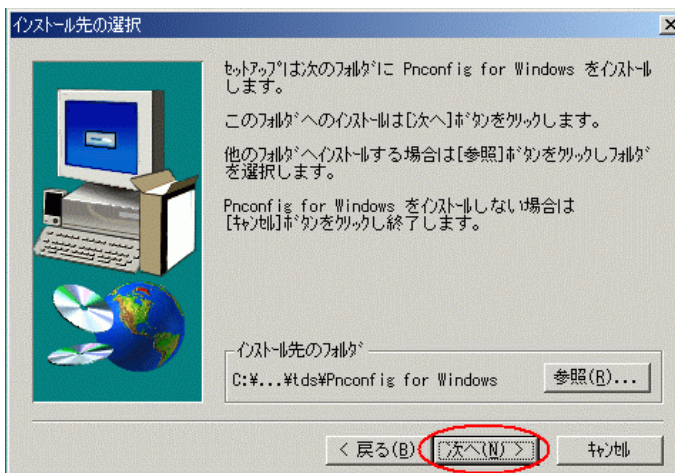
インストール先の選択

セットアップは次のフォルダに Pnconfig for Windows をインストールします。

このフォルダへのインストールは[次へ]ボタンをクリックします。

他のフォルダへインストールする場合は[参照]ボタンをクリックしフォルダを選択します。

Pnconfig for Windows をインストールしない場合は[キャンセル]ボタンをクリックし終了します。

インストール先のフォルダ

C:¥...¥tds¥Pnconfig for Windows

参照(R)...

< 戻る(B)

次へ(N) >

キャンセル